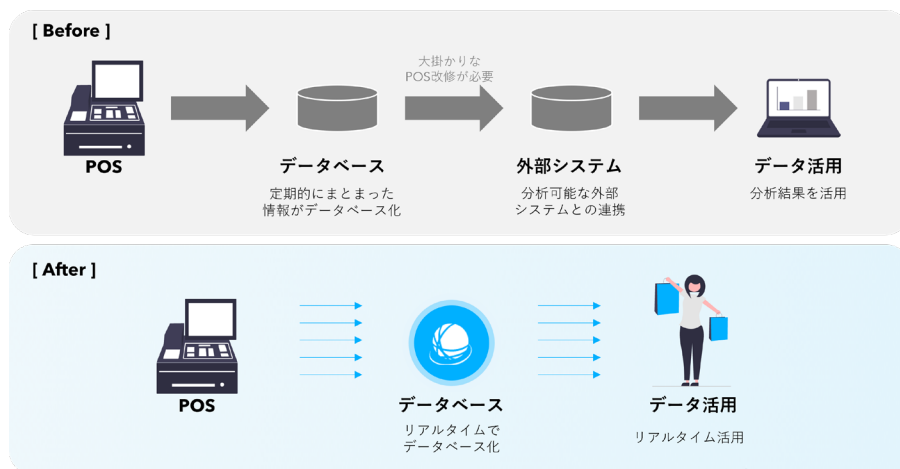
[ Before ]

POS

データベース
定期的にまとまった情報がデータベース化

大掛かりなPOS改修が必要

外部システム
分析可能な外部システムとの連携

データ活用
分析結果を活用

[ After ]

POS

データベース
リアルタイムでデータベース化

データ活用
リアルタイム活用